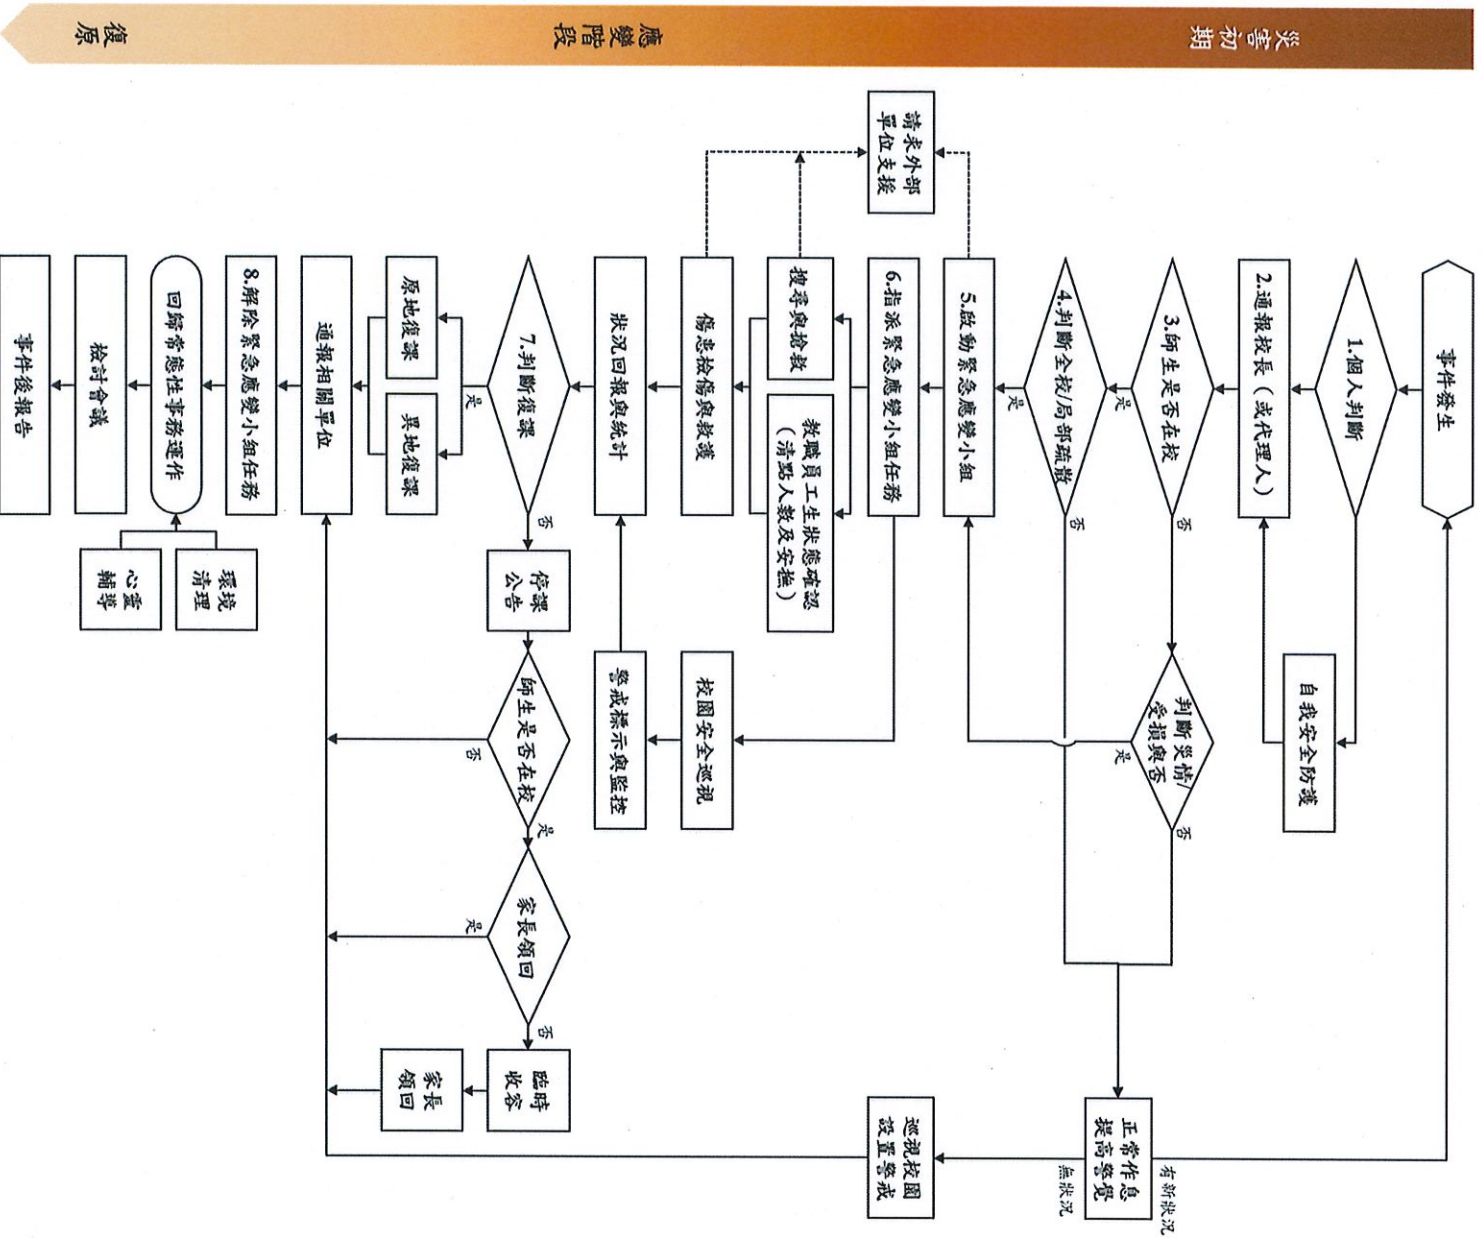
災害初期

應變階段

復原

事件發生

1.個人判斷

自我安全防護

2.通報校長（或代理人）

3.師生是否在校

是

否

判斷災情/受損與否

是

否

4.判斷全校/局部疏散

是

否

5.啟動緊急應變小組

請求外部單位支援

6.指派緊急應變小組任務

教職員工生狀態確認（清點人數及安撫）

搜尋與搶救

傷患檢傷與救護

狀況回報與統計

校園安全巡視

警戒標示與監控

7.判斷復課

是

否

原地復課

異地復課

停課公告

師生是否在校

否

是

家長領回

是

否

臨時收容

家長領回

通報相關單位

8.解除緊急應變小組任務

回歸常態性事務運作

環境清理

心靈輔導

檢討會議

事件後報告

正常作息提高警覺

有新狀況

無狀況

巡視校園設置警戒